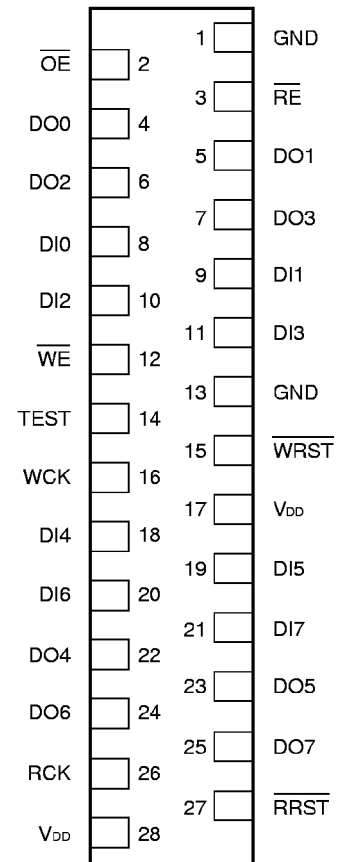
1 GND

$\overline{OE}$ 2

3 $\overline{RE}$

DO0 4

5 DO1

DO2 6

7 DO3

DI0 8

9 DI1

DI2 10

11 DI3

$\overline{WE}$ 12

13 GND

TEST 14

15 $\overline{WRST}$

WCK 16

17 $V_{DD}$

DI4 18

19 DI5

DI6 20

21 DI7

DO4 22

23 DO5

DO6 24

25 DO7

RCK 26

27 $\overline{RRST}$

$V_{DD}$ 28